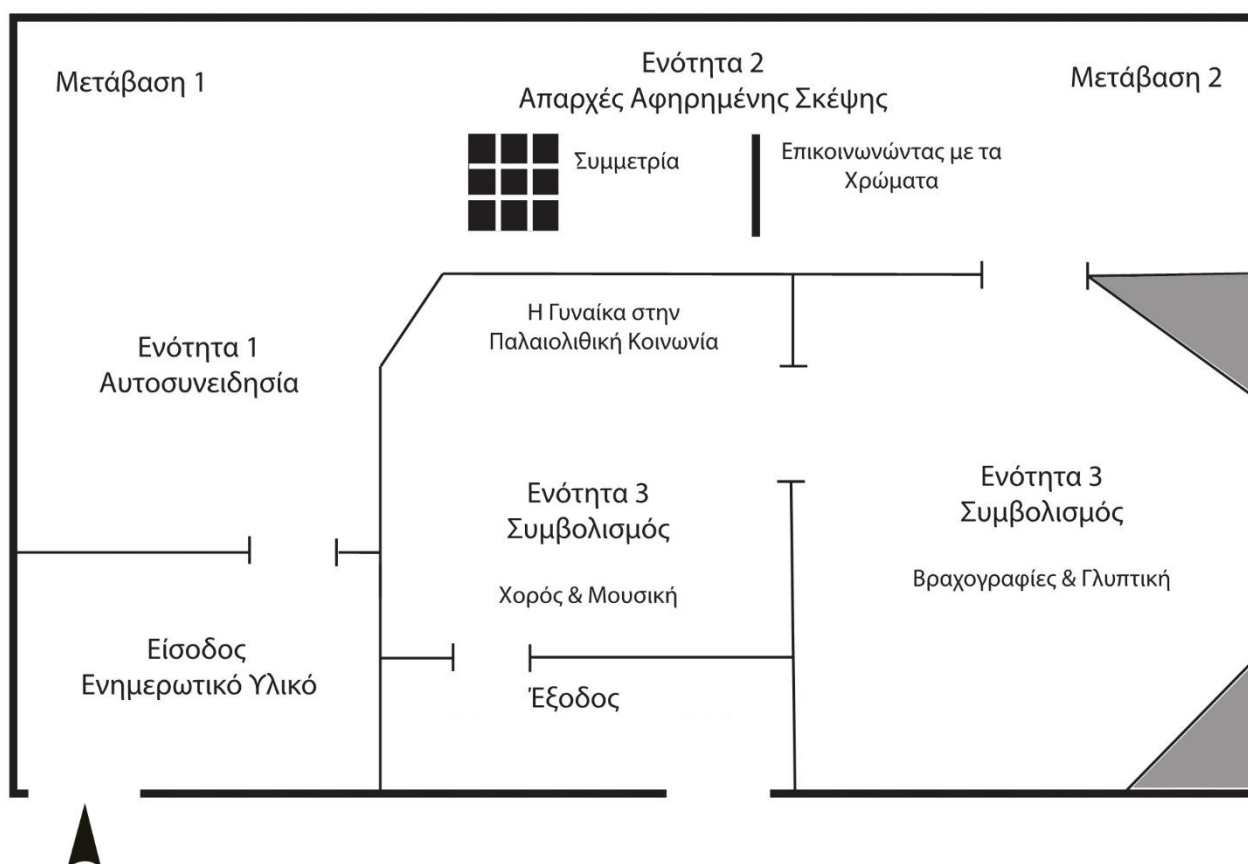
Μετάβαση 1

Ενότητα 2
Απαρχές Αφηρημένης Σκέψης

Μετάβαση 2

Συμμετρία

Επικοινωνώντας με τα Χρώματα

Η Γυναίκα στην Παλαιολιθική Κοινωνία

Ενότητα 1
Αυτοσυνειδησία

Ενότητα 3
Συμβολισμός

Χορός & Μουσική

Ενότητα 3
Συμβολισμός

Βραχογραφίες & Γλυπτική

Είσοδος
Ενημερωτικό Υλικό

Έξοδος